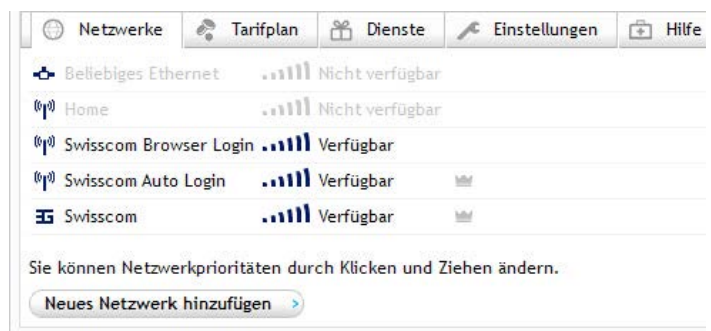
Netzwerke | Tarifplan | Dienste | Einstellungen | Hilfe

Beliebiges Ethernet Nicht verfügbar
Home Nicht verfügbar
Swisscom Browser Login Verfügbar
Swisscom Auto Login Verfügbar
Swisscom Verfügbar

Sie können Netzwerkprioritäten durch Klicken und Ziehen ändern.

Neues Netzwerk hinzufügen